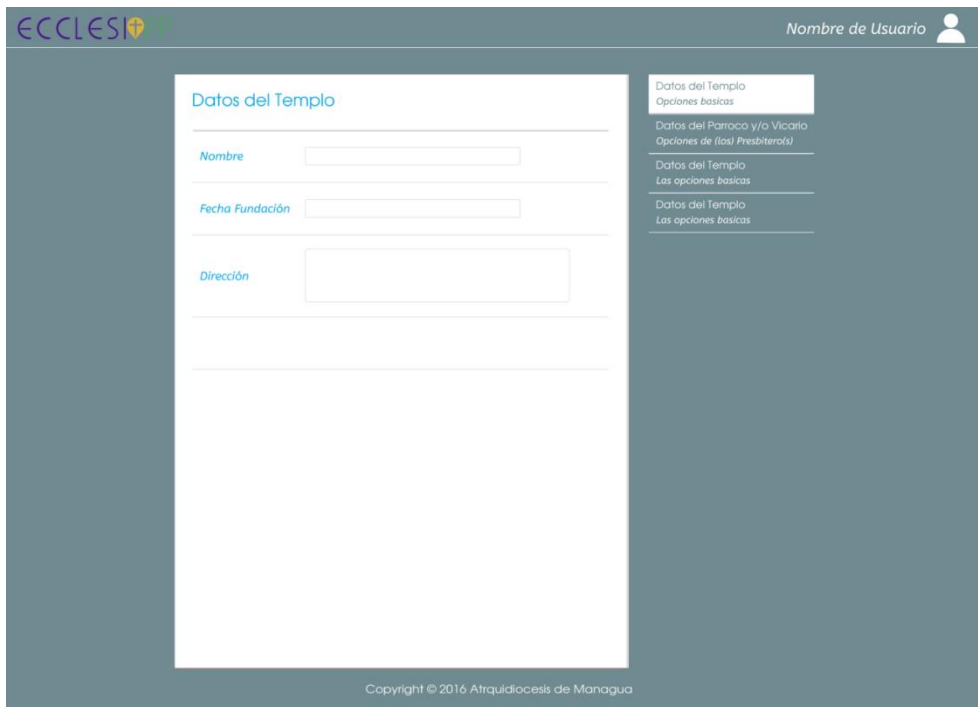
ECCLESI

Nombre de Usuario

Datos del Templo

Nombre

Fecha Fundación

Dirección

Datos del Templo
Opciones basicas

Datos del Parroco y/o Vicario
Opciones de (los) Presbitero(s)

Datos del Templo
Las opciones basicas

Datos del Templo
Las opciones basicas

Copyright © 2016 Atrquidiocesis de Managua